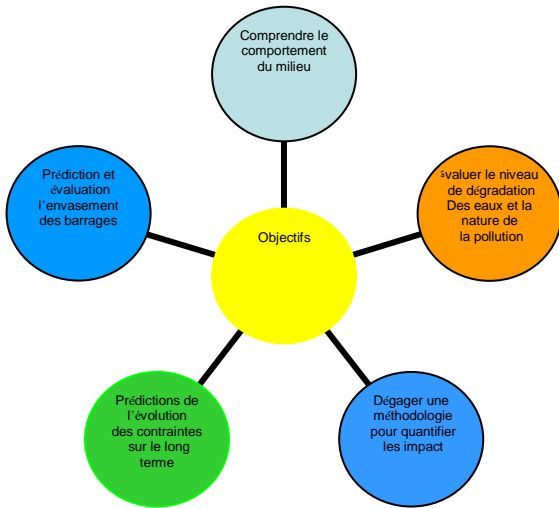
Comprendre le comportement du milieu

évaluer le niveau de dégradation Des eaux et la nature de la pollution

Dégager une méthodologie pour quantifier les impact

Prédictions de l'évolution des contraintes sur le long terme

Prédiction et évaluation l'envasement des barrages

Objectifs